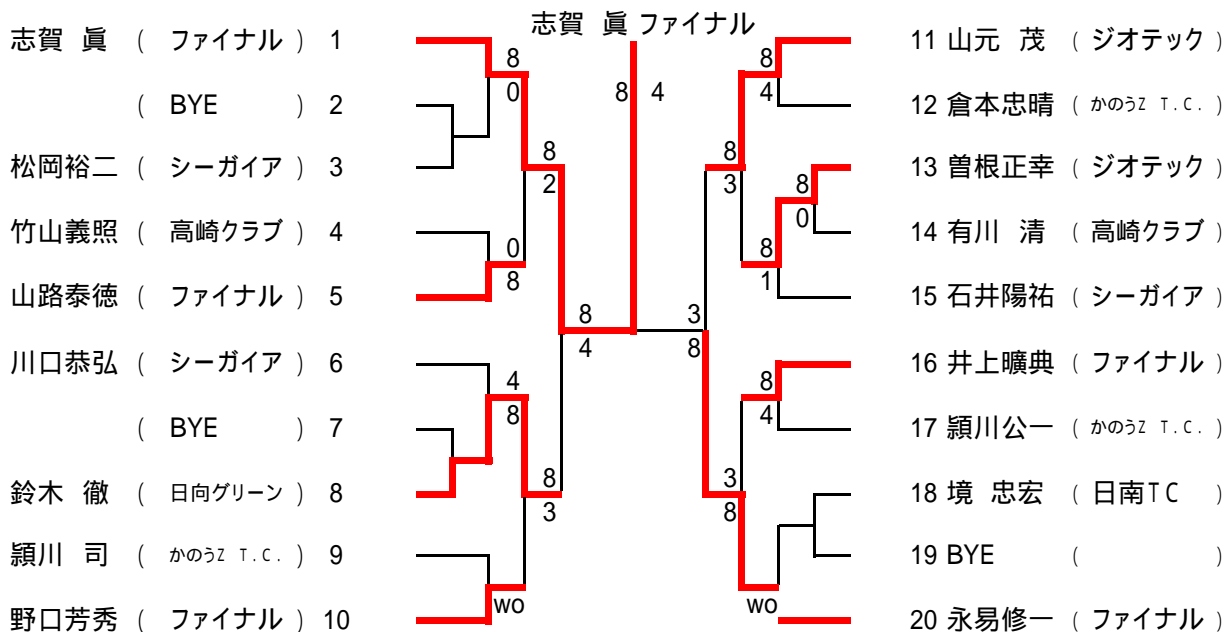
志賀 眞 ファイナル

志賀 眞 ( ファイナル ) 1
( BYE ) 2
松岡裕二 ( シーガイア ) 3
竹山義照 ( 高崎クラブ ) 4
山路泰徳 ( ファイナル ) 5
川口恭弘 ( シーガイア ) 6
( BYE ) 7
鈴木 徹 ( 日向グリーン ) 8
頴川 司 ( かのうZ T.C. ) 9
野口芳秀 ( ファイナル ) 10

11 山元 茂 ( ジオテック )
12 倉本忠晴 ( かのうZ T.C. )
13 曽根正幸 ( ジオテック )
14 有川 清 ( 高崎クラブ )
15 石井陽祐 ( シーガイア )
16 井上曠典 ( ファイナル )
17 頴川公一 ( かのうZ T.C. )
18 境 忠宏 ( 日南TC )
19 BYE ( )
20 永易修一 ( ファイナル )

8 0
0 8
4 8
wo
8 2
8 3
8 4
8 4
8 4
8 3
8 0
8 1
8 4
3 8
3 8
wo